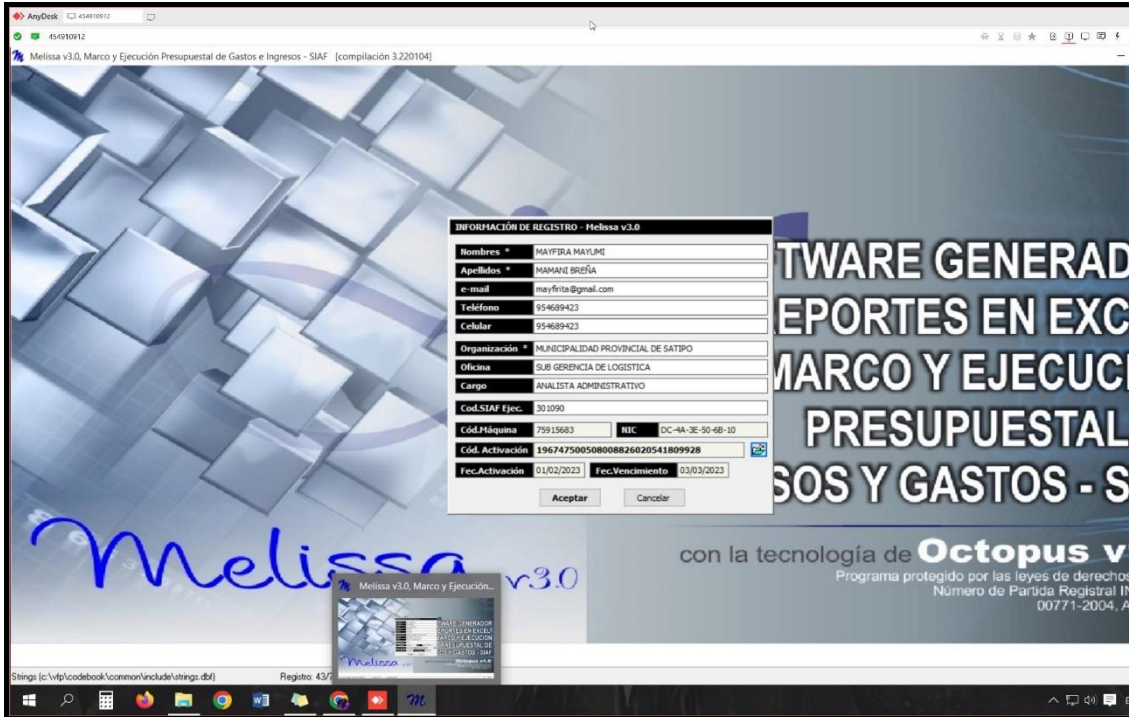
AnyDesk 454910912

454910912

Melissa v3.0, Marco y Ejecución Presupuestal de Gastos e Ingresos - SIAF [compilación 3.220104]

TWARE GENERAD
EPORTES EN EXC
MARCO Y EJECUC
PRESUPUESTAL
SOS Y GASTOS - S

INFORMACIÓN DE REGISTRO - Melissa v3.0

| | |
|---|---|
| Nombres * | MAYFIRA MAYUMI |
| Apellidos * | MAMANI BREÑA |
| e-mail | mayfirita@gmail.com |
| Teléfono | 954689423 |
| Celular | 954689423 |
| Organización * | MUNICIPALIDAD PROVINCIAL DE SATIPO |
| Oficina | SUB GERENCIA DE LOGISTICA |
| Cargo | ANALISTA ADMINISTRATIVO |
| Cod.SIAF Ejec. | 301090 |
| Cód.Máquina | 75915683 |
| NIC | DC-4A-3E-50-6B-10 |
| Cód. Activación | 19674750050800882602054180992 8 |
| Fec.Activación | 01/02/2023 |
| Fec.Vencimiento | 03/03/2023 |

Aceptar Cancelar

Melissa v3.0

con la tecnología de Octopus v
Programa protegido por las leyes de derechos
Número de Partida Registral IN
00771-2004, A

Melissa v3.0, Marco y Ejecución...

Strings (c:\vfp\codebook\common\include\strings.dbf) Registro: 43/7